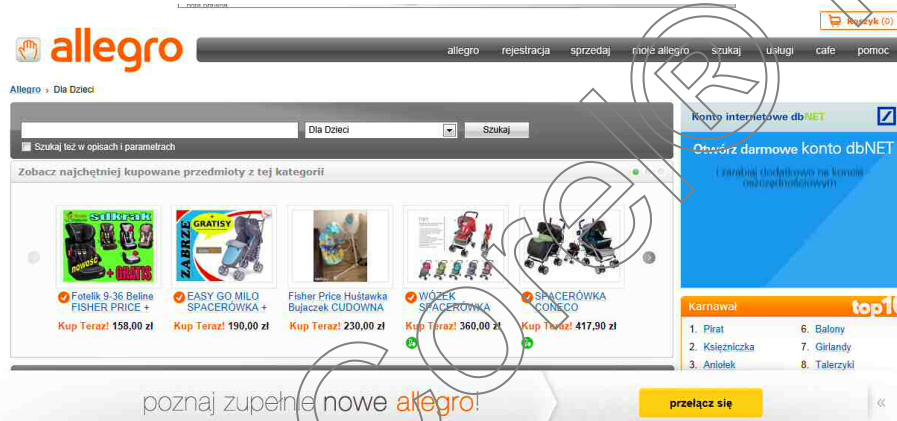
Koszyk (0)

allegro

allegro rejestracja sprzedaj moje allegro szukaj usługi cafe pomoc

Allegro › Dla Dzieci

Dla Dzieci Szukaj

Szukaj też w opisach i parametrach

Zobacz najchętniej kupowane przedmioty z tej kategorii

Fotelik 9-36 Beline FISHER PRICE +
Kup Teraz! 158,00 zł

EASY GO MILO SPACERÓWKA +
Kup Teraz! 190,00 zł

Fisher Price Huśtawka Bujaczek CUDOWNA
Kup Teraz! 230,00 zł

WÓZEK SPACERÓWKA
Kup Teraz! 360,00 zł

SPACERÓWKA CONECO
Kup Teraz! 417,90 zł

Konto internetowe dbNET

Otwórz darmowe konto dbNET

i zarabiaj dodatkowo na koncie oszczędnościowym

Karnawał top10

1. Pirat
2. Księżniczka
3. Aniołek
6. Balony
7. Girlandy
8. Talerzyki

poznaj zupełnie nowe allegro!

przełącz się